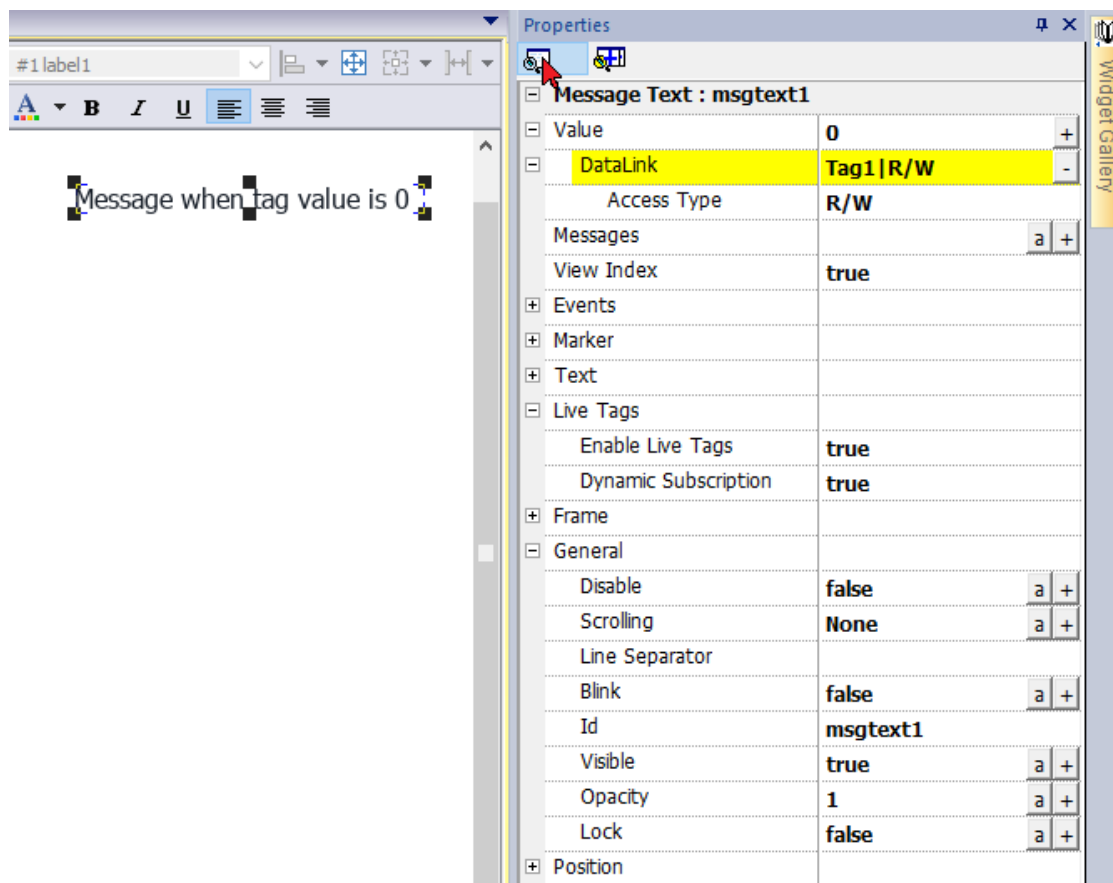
#1 label1

A B I U

Message when tag value is 0

Properties

Widget Gallery

| | |
|---|---|
| Message Text : msgtext1 | |
| Value | 0 + |
| DataLink | Tag1\|R/W - |
| Access Type | R/W |
| Messages | a + |
| View Index | true |
| Events | |
| Marker | |
| Text | |
| Live Tags | |
| Enable Live Tags | true |
| Dynamic Subscription | true |
| Frame | |
| General | |
| Disable | false a + |
| Scrolling | None a + |
| Line Separator | |
| Blink | false a + |
| Id | msgtext1 |
| Visible | true a + |
| Opacity | 1 a + |
| Lock | false a + |
| Position | |